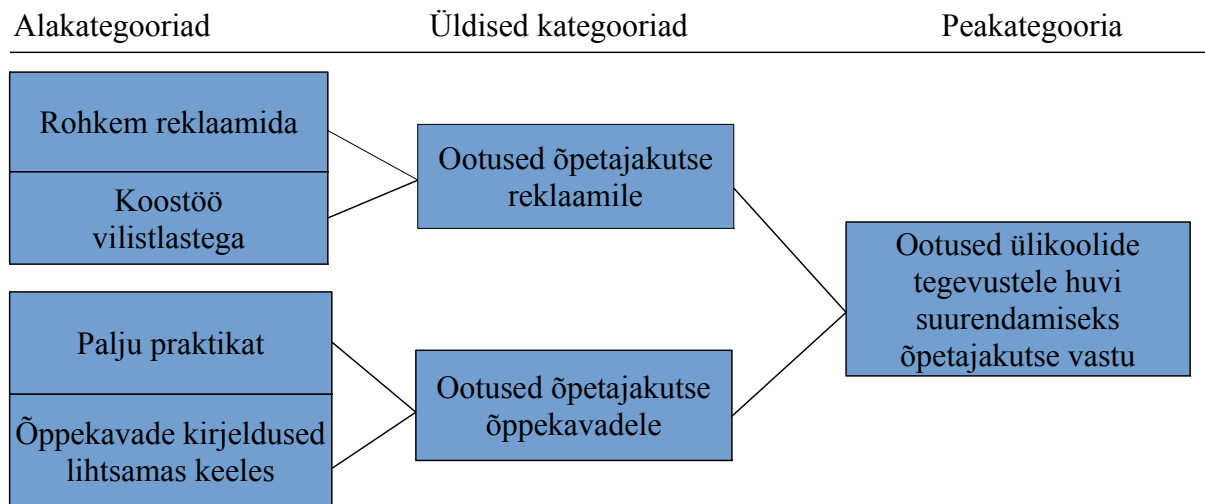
Alakategooriad Üldised kategooriad Peakategooria

Rohkem reklaamida

Koostöö vilistlastega

Ootused õpetajakutse reklaamile

Palju praktikat

Õppekavade kirjeldused lihtsamas keeles

Ootused õpetajakutse õppekavadele

Ootused ülikoolide tegevustele huvi suurendamiseks õpetajakutse vastu